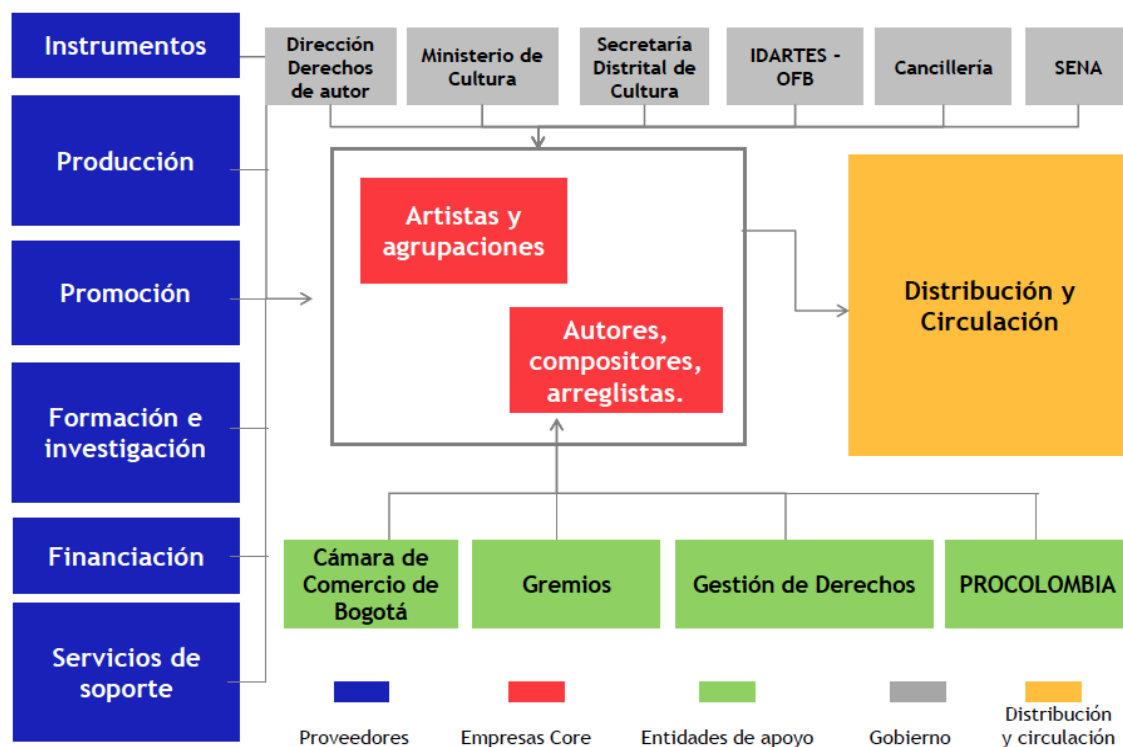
Instrumentos

Producción

Promoción

Formación e investigación

Financiación

Servicios de soporte

Dirección Derechos de autor

Ministerio de Cultura

Secretaría Distrital de Cultura

IDARTES - OFB

Cancillería

SENA

Artistas y agrupaciones

Autores, compositores, arreglistas.

Distribución y Circulación

Cámara de Comercio de Bogotá

Gremios

Gestión de Derechos

PROCOLOMBIA

Proveedores

Empresas Core

Entidades de apoyo

Gobierno

Distribución y circulación